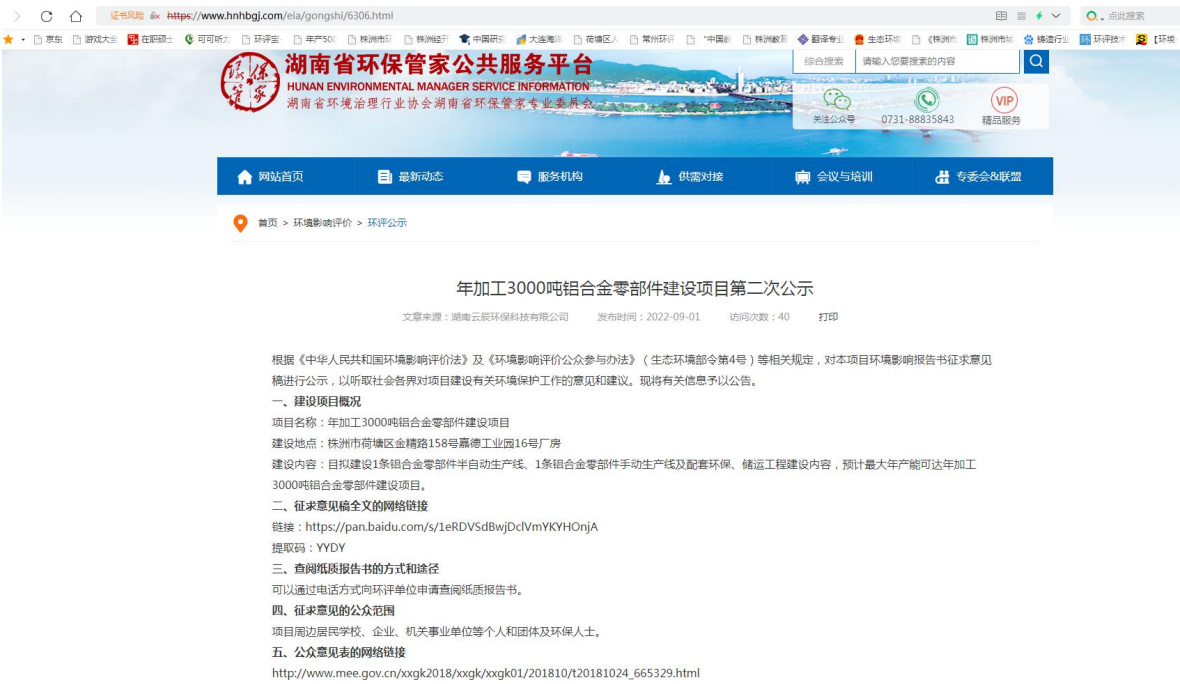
证书风险 https://www.hnhbgj.com/ela/gongshi/6306.html

点此搜索

京东 游戏大全 在职硕士 可可听力 环评宝 年产500 株洲市环 株洲经开 中国研究 大连海洋 荷塘区人 常州环评 "中国(新 株洲教育 翻译专业 生态环境 《株洲市 株洲市城 铸造行业 环评技术 【环境

湖南省环保管家公共服务平台
HUNAN ENVIRONMENTAL MANAGER SERVICE INFORMATION
湖南省环境治理行业协会湖南省环保管家专业委员会

综合搜索 请输入您要搜索的内容

关注公众号 0731-88835843 VIP 精品服务

网站首页 最新动态 服务机构 供需对接 会议与培训 专委会&联盟

首页 > 环境影响评价 > 环评公示

年加工3000吨铝合金零部件建设项目第二次公示

文章来源：湖南云辰环保科技有限公司 发布时间：2022-09-01 访问次数：40 打印

根据《中华人民共和国环境影响评价法》及《环境影响评价公众参与办法》（生态环境部令第4号）等相关规定，对本项目环境影响报告书征求意见稿进行公示，以听取社会各界对项目建设有关环境保护工作的意见和建议。现将有关信息予以公告。

一、建设项目概况

项目名称：年加工3000吨铝合金零部件建设项目

建设地点：株洲市荷塘区金精路158号嘉德工业园16号厂房

建设内容：目拟建设1条铝合金零部件半自动生产线、1条铝合金零部件手动生产线及配套环保、储运工程建设内容，预计最大年产能可达年加工3000吨铝合金零部件建设项目。

二、征求意见稿全文的网络链接

链接：https://pan.baidu.com/s/1eRDVSdBwjDclVmYKYHOnjA

提取码：YYDY

三、查阅纸质报告书的方式和途径

可以通过电话方式向环评单位申请查阅纸质报告书。

四、征求意见的公众范围

项目周边居民学校、企业、机关事业单位等个人和团体及环保人士。

五、公众意见表的网络链接

http://www.mee.gov.cn/xxgk2018/xxgk/xxgk01/201810/t20181024_665329.html